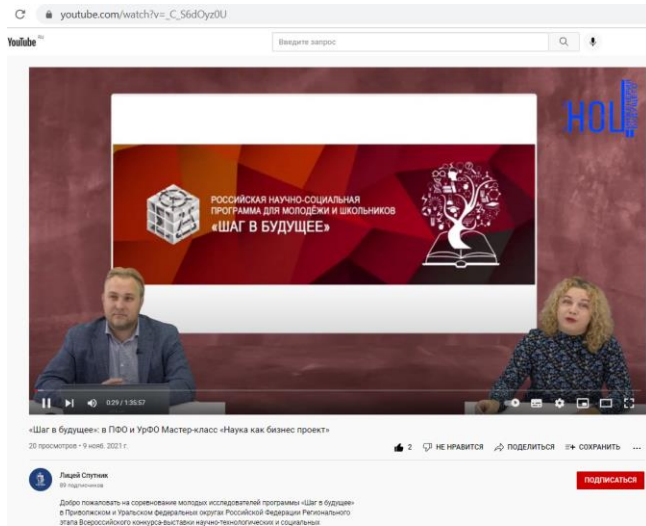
youtube.com/watch?v=_C_S6dOyz0U

YouTube RU

Введите запрос

НОУ

РОССИЙСКАЯ НАУЧНО-СОЦИАЛЬНАЯ ПРОГРАММА ДЛЯ МОЛОДЁЖИ И ШКОЛЬНИКОВ «ШАГ В БУДУЩЕЕ»

0:29 / 1:35:57

«Шаг в будущее»: в ПФО и УрФО Мастер-класс «Наука как бизнес проект»

20 просмотров • 9 нояб. 2021 г.

2 НЕ НРАВИТСЯ ПОДЕЛИТЬСЯ СОХРАНИТЬ ...

Лицей Спутник
89 подписчиков

ПОДПИСАТЬСЯ

Добро пожаловать на соревнование молодых исследователей программы «Шаг в будущее» в Приволжском и Уральском федеральных округах Российской Федерации Регионального этапа Всероссийского конкурса-выставки научно-технологических и социальных